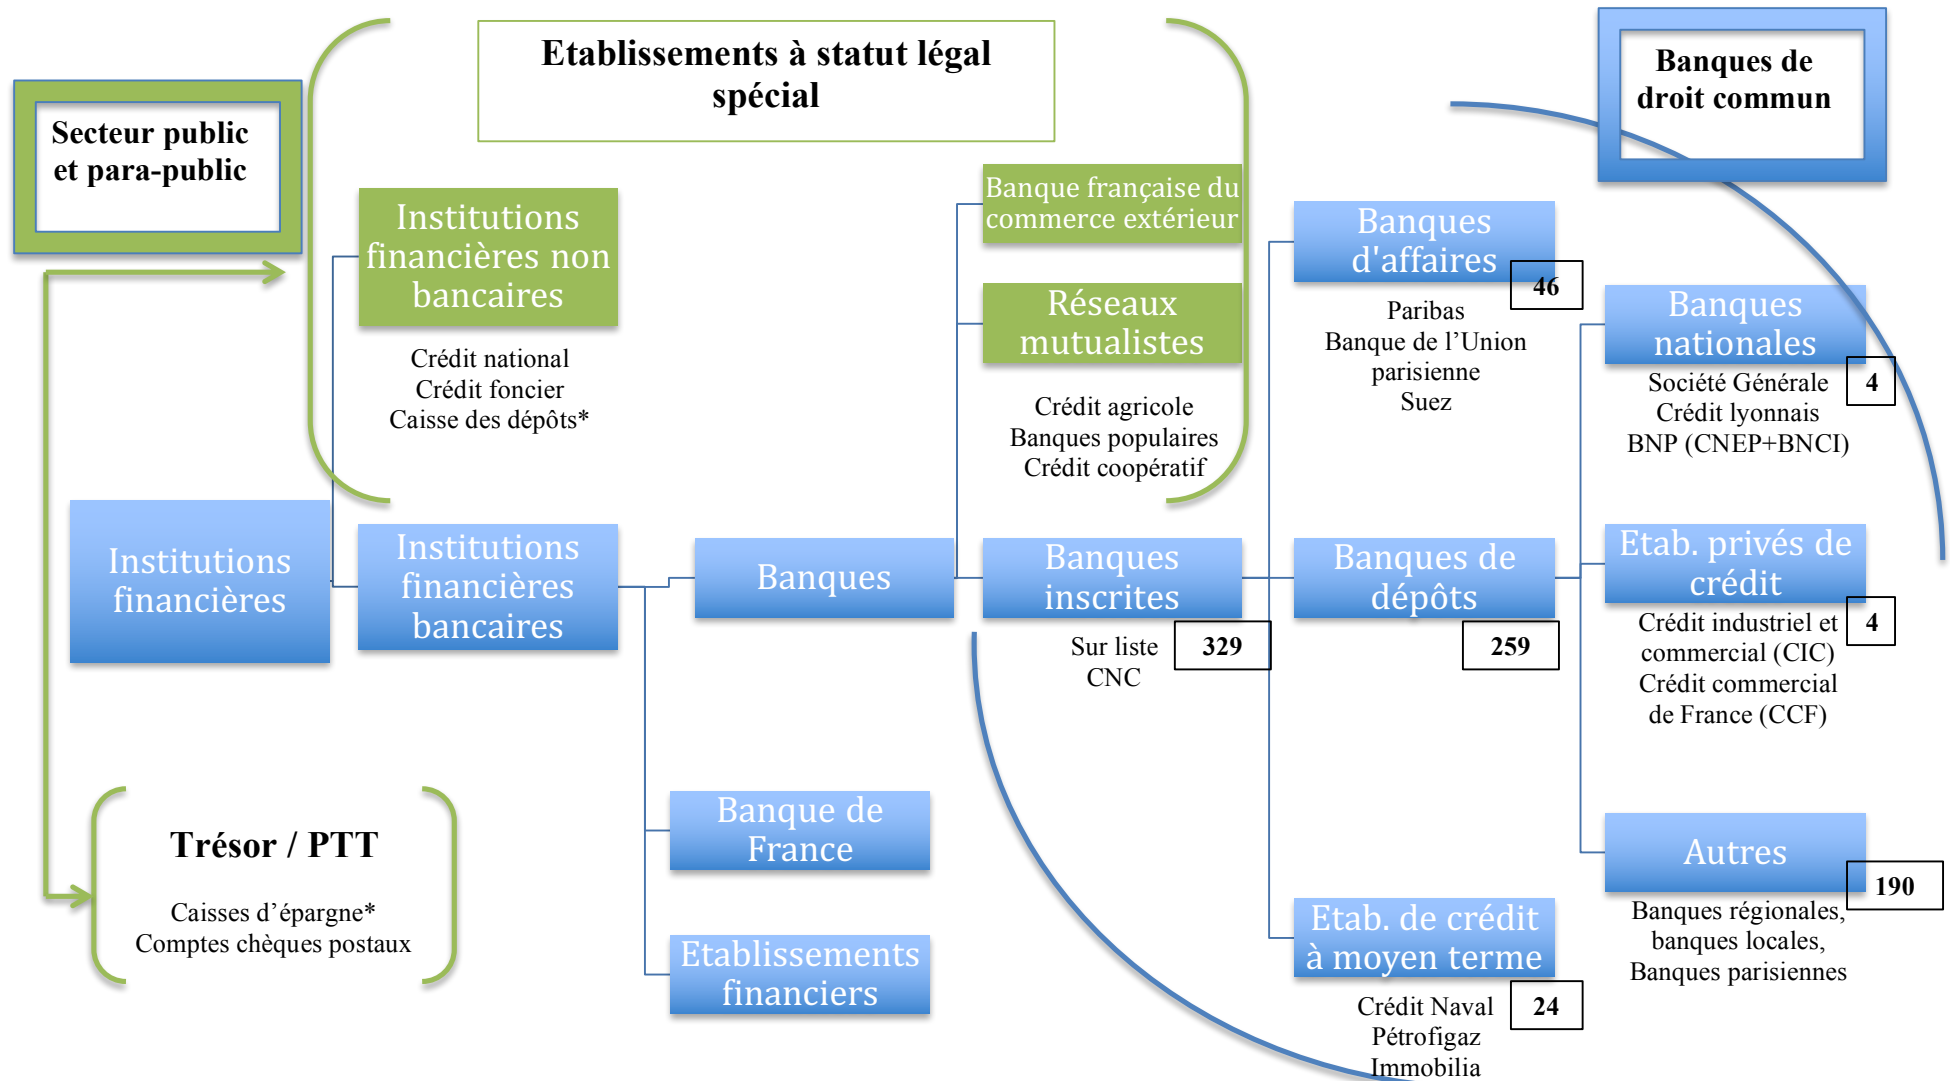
Secteur public et para-public

Etablissements à statut légal spécial

Banques de droit commun

Institutions financières non bancaires

Crédit national
Crédit foncier
Caisse des dépôts*

Banque française du commerce extérieur

Réseaux mutualistes

Crédit agricole
Banques populaires
Crédit coopératif

Banques d'affaires

46

Paribas
Banque de l'Union parisienne
Suez

Banques nationales

4

Société Générale
Crédit lyonnais
BNP (CNEP+BNCI)

Institutions financières

Institutions financières bancaires

Banques

Banques inscrites

Sur liste CNC

329

Banques de dépôts

259

Etab. privés de crédit

4

Crédit industriel et commercial (CIC)
Crédit commercial de France (CCF)

Trésor / PTT

Caisses d'épargne*
Comptes chèques postaux

Banque de France

Etablissements financiers

Etab. de crédit à moyen terme

24

Crédit Naval
Pétrofigaz
Immobilia

Autres

190

Banques régionales, banques locales, Banques parisiennes